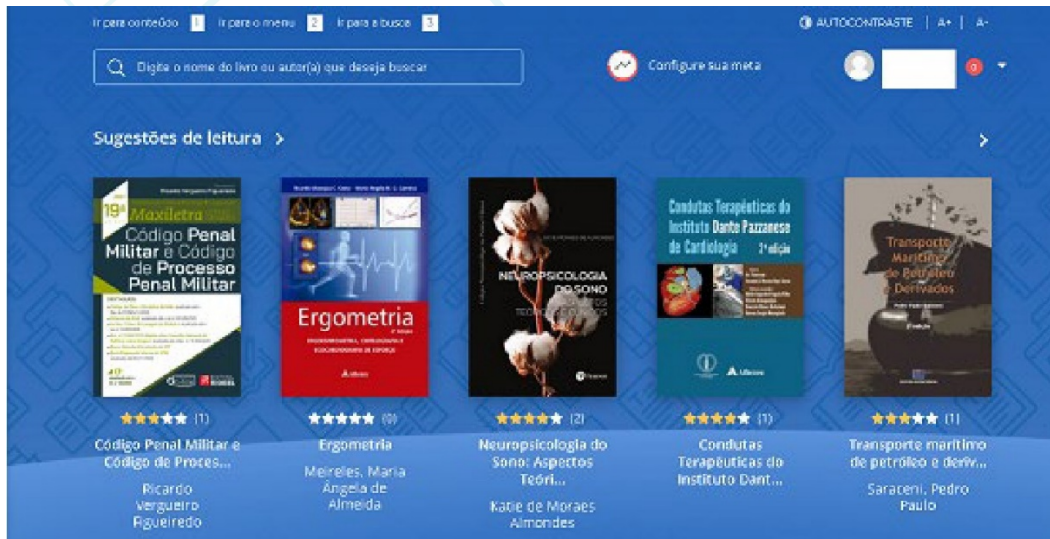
Ir para conteúdo 1 Ir para o menu 2 Ir para a busca 3

AUTOCONTRASTE | A+ | A-

Digite o nome do livro ou autor(a) que deseja buscar

Configure sua meta

0

Sugestões de leitura >

>

19ª Maxiletra
Código Penal Militar e Código de Processo Penal Militar

Ergometria

Neuropsicologia do sono

Condutas Terapêuticas do Instituto Dante Pazzanese de Cardiologia 2ª edição

Transporte Marítimo de Petróleo e Derivados

★★★★★ (1)
Código Penal Militar e Código de Proces...
Ricardo Vergueiro Figueiredo

★★★★★ (0)
Ergometria
Meireles, Maria Ângela de Almeida

★★★★★ (2)
Neuropsicologia do Sono: Aspectos Teóri...
Katie de Moraes Almondes

★★★★★ (1)
Condutas Terapêuticas do Instituto Dant...

★★★★★ (1)
Transporte marítimo de petróleo e deriv...
Saraceni, Pedro Paulo